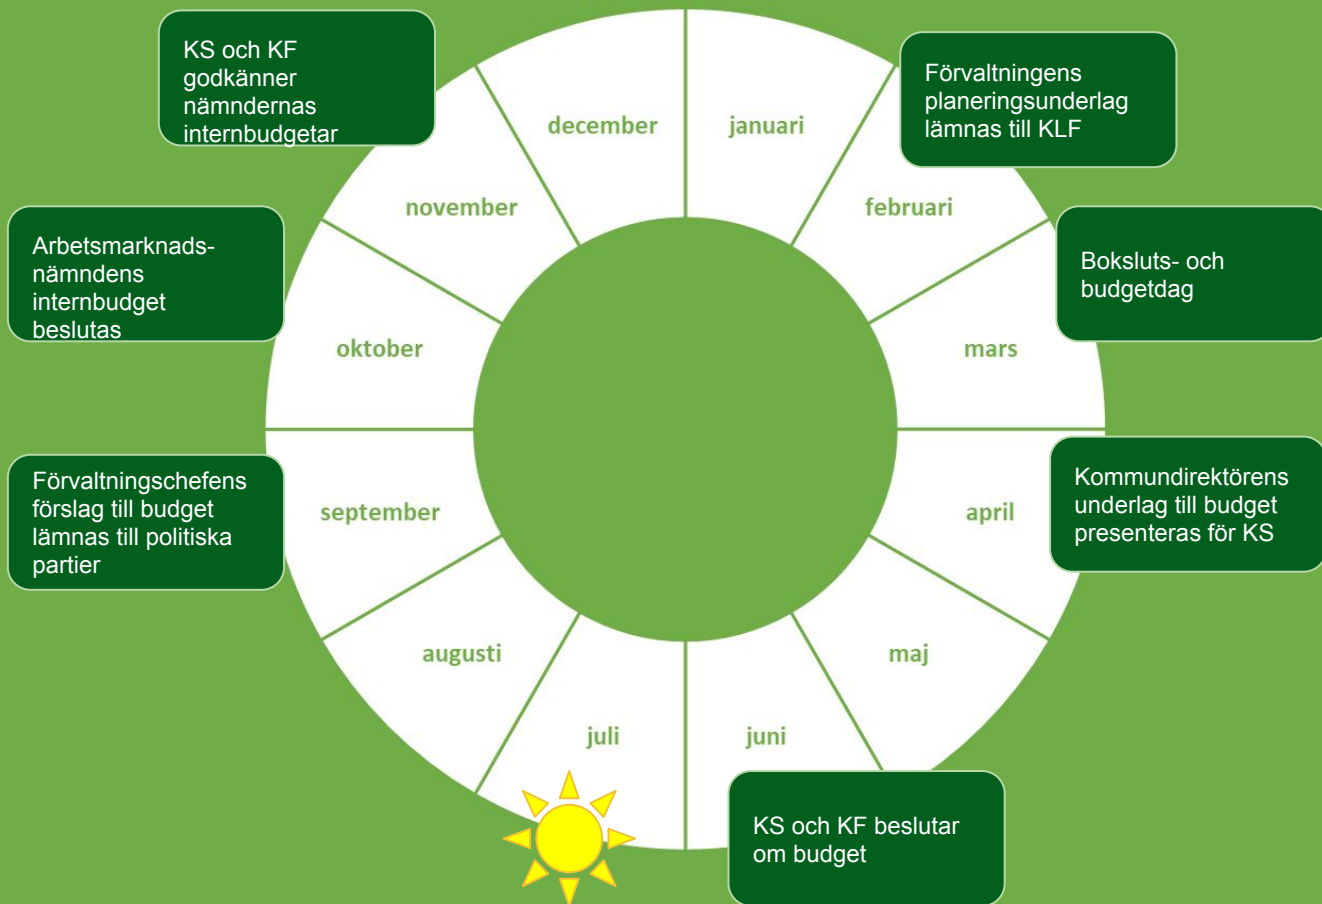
KS och KF godkänner nämndernas internbudgetar

december

januari

Förvaltningens planeringsunderlag lämnas till KLF

november

februari

Arbetsmarknadsnämndens internbudget beslutas

Boksluts- och budgetdag

oktober

mars

Kommundirektörens underlag till budget presenteras för KS

Förvaltningschefens förslag till budget lämnas till politiska partier

september

april

augusti

maj

juli

juni

KS och KF beslutar om budget